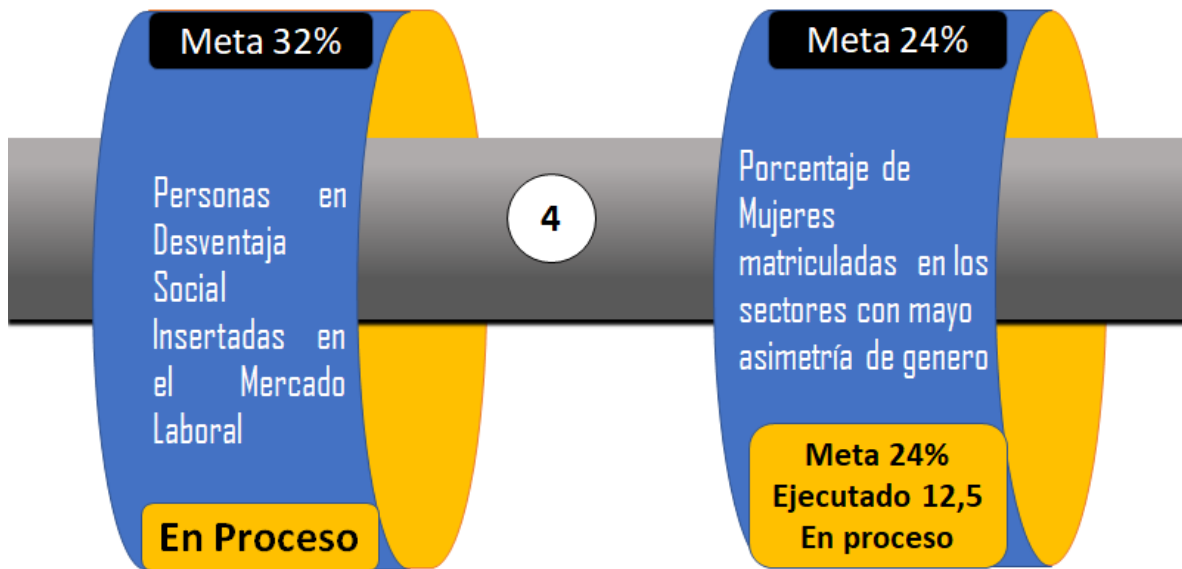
Meta 32%

Personas en Desventaja Social Insertadas en el Mercado Laboral

En Proceso

4

Meta 24%

Porcentaje de Mujeres matriculadas en los sectores con mayo asimetría de genero

Meta 24%
Ejecutado 12,5
En proceso